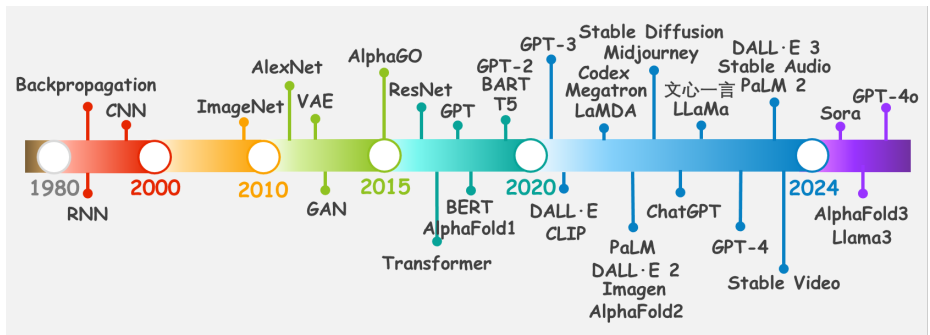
Backpropagation
CNN
RNN
1980
2000
ImageNet
2010
AlexNet
VAE
GAN
AlphaGO
2015
ResNet
GPT
Transformer
BERT
AlphaFold1
GPT-2
BART
T5
2020
GPT-3
DALL·E
CLIP
Codex
Megatron
LaMDA
Stable Diffusion
Midjourney
PaLM
DALL·E 2
Imagen
AlphaFold2
文心一言
LLaMa
ChatGPT
DALL·E 3
Stable Audio
PaLM 2
GPT-4
Stable Video
2024
Sora
GPT-4o
AlphaFold3
Llama3